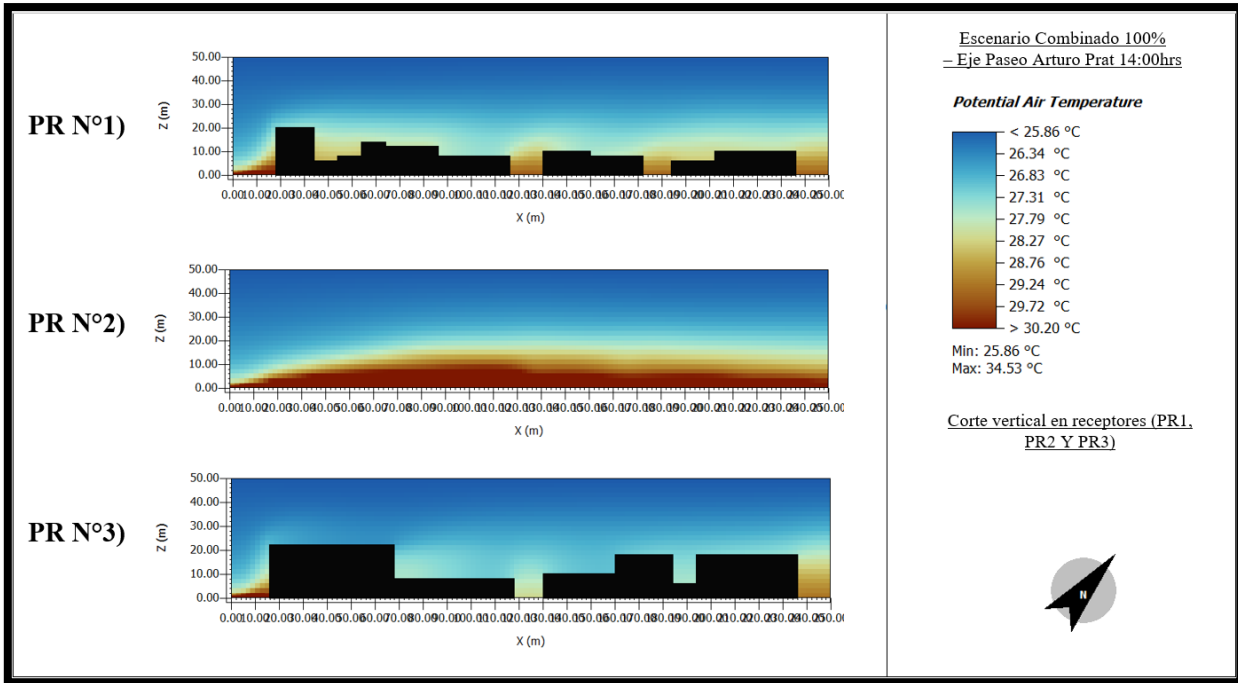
PR N°1)

50.00
40.00
30.00
20.00
10.00
0.00
Z (m)
0.00 10.00 20.00 30.00 40.00 50.00 60.00 70.00 80.00 90.00 100.00 110.00 120.00 130.00 140.00 150.00 160.00 170.00 180.00 190.00 200.00 210.00 220.00 230.00 240.00 250.00
X (m)

PR N°2)

50.00
40.00
30.00
20.00
10.00
0.00
Z (m)
0.00 10.00 20.00 30.00 40.00 50.00 60.00 70.00 80.00 90.00 100.00 110.00 120.00 130.00 140.00 150.00 160.00 170.00 180.00 190.00 200.00 210.00 220.00 230.00 240.00 250.00
X (m)

PR N°3)

50.00
40.00
30.00
20.00
10.00
0.00
Z (m)
0.00 10.00 20.00 30.00 40.00 50.00 60.00 70.00 80.00 90.00 100.00 110.00 120.00 130.00 140.00 150.00 160.00 170.00 180.00 190.00 200.00 210.00 220.00 230.00 240.00 250.00
X (m)

Escenario Combinado 100% – Eje Paseo Arturo Prat 14:00hrs

Potential Air Temperature
< 25.86 °C
26.34 °C
26.83 °C
27.31 °C
27.79 °C
28.27 °C
28.76 °C
29.24 °C
29.72 °C
> 30.20 °C
Min: 25.86 °C
Max: 34.53 °C

Corte vertical en receptores (PR1, PR2 Y PR3)

N